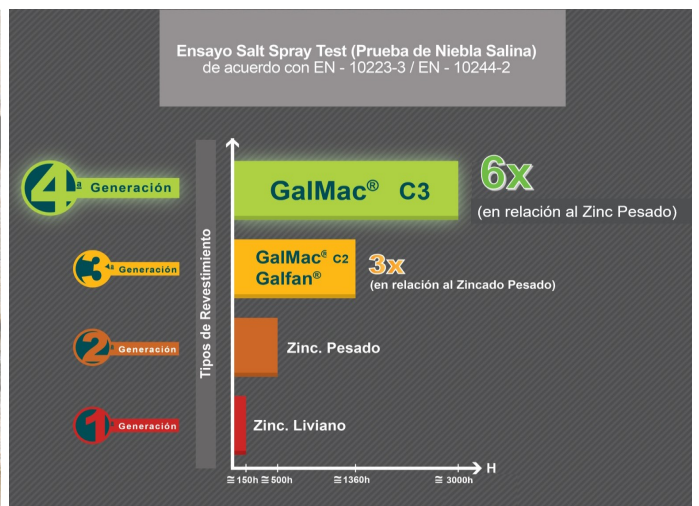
Ensayo Salt Spray Test (Prueba de Niebla Salina)
de acuerdo con EN - 10223-3 / EN - 10244-2

Tipos de Revestimiento

4ª Generación

GalMac® C3

6x
(en relación al Zinc Pesado)

3ª Generación

GalMac® C2
Galfan®

3x
(en relación al Zincado Pesado)

2 Generación

Zinc. Pesado

1 Generación

Zinc. Liviano

H

≅ 150h ≅ 500h ≅ 1360h ≅ 3000h